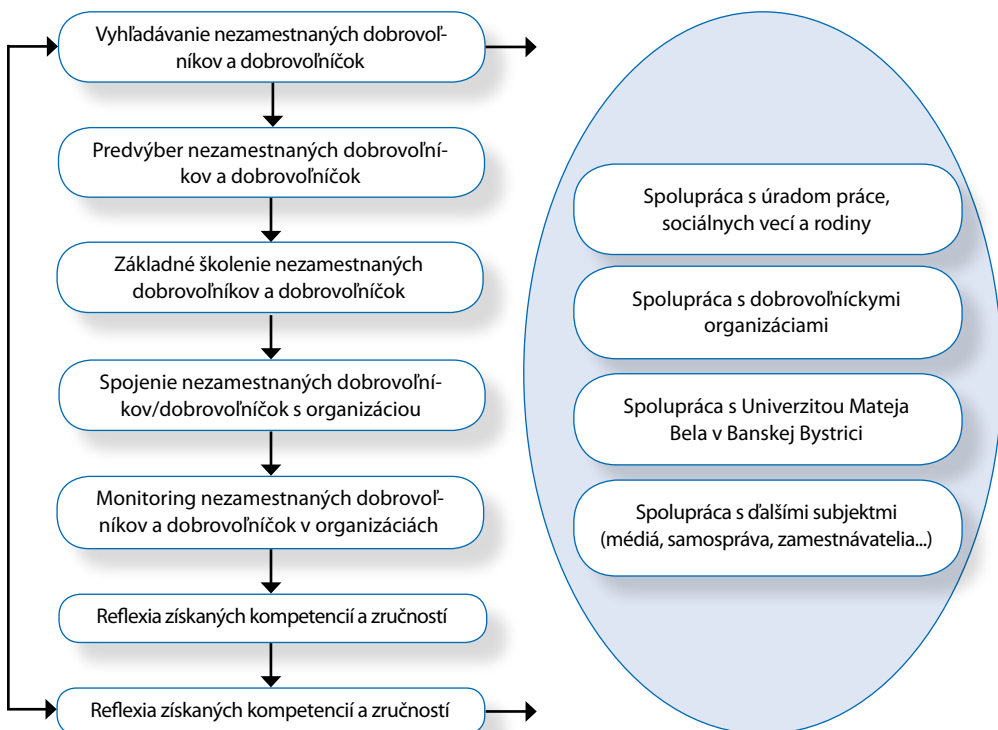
Vyhľadávanie nezamestnaných dobrovoľníkov a dobrovoľníčok

Predvýber nezamestnaných dobrovoľníkov a dobrovoľníčok

Základné školenie nezamestnaných dobrovoľníkov a dobrovoľníčok

Spojenie nezamestnaných dobrovoľníkov/dobrovoľníčok s organizáciou

Monitoring nezamestnaných dobrovoľníkov a dobrovoľníčok v organizáciách

Reflexia získaných kompetencií a zručností

Reflexia získaných kompetencií a zručností

Spolupráca s úradom práce, sociálnych vecí a rodiny

Spolupráca s dobrovoľníckymi organizáciami

Spolupráca s Univerzitou Mateja Bela v Banskej Bystrici

Spolupráca s ďalšími subjektmi (médiá, samospráva, zamestnávatelia...)